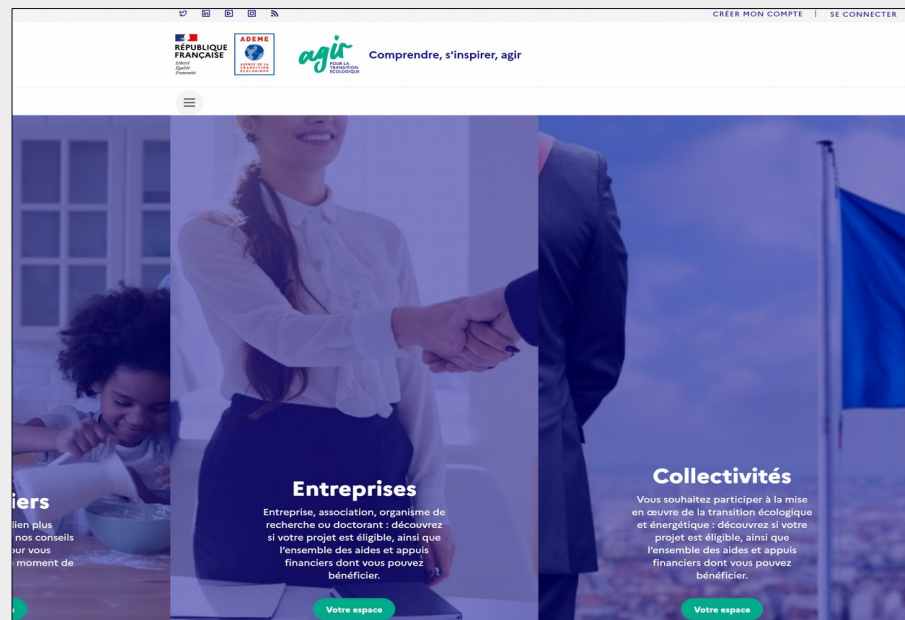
CRÉER MON COMPTE | SE CONNECTER

RÉPUBLIQUE FRANÇAISE
Liberté
Égalité
Fraternité

ADEME
AGENCE DE LA TRANSITION ÉCOLOGIQUE

agir
POUR LA TRANSITION ÉCOLOGIQUE

Comprendre, s'inspirer, agir

iers
lien plus
nos conseils
our vous
moment de

Entreprises
Entreprise, association, organisme de recherche ou doctorant : découvrez si votre projet est éligible, ainsi que l'ensemble des aides et appuis financiers dont vous pouvez bénéficier.

Votre espace

Collectivités
Vous souhaitez participer à la mise en œuvre de la transition écologique et énergétique : découvrez si votre projet est éligible, ainsi que l'ensemble des aides et appuis financiers dont vous pouvez bénéficier.

Votre espace